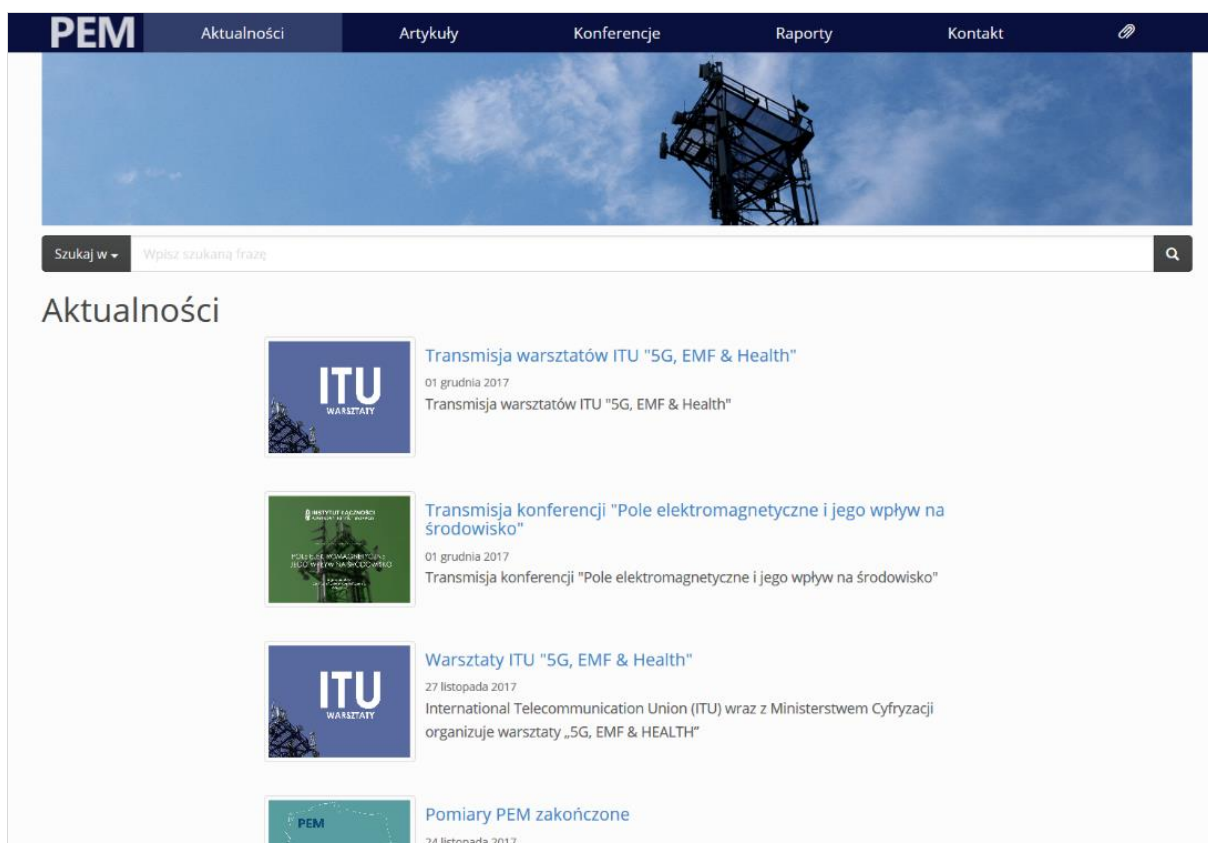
PEM Aktualności Artykuły Konferencje Raporty Kontakt

Szukaj w Wpisz szukaną frazę

Aktualności

ITU WARSZTATY

Transmisja warsztatów ITU "5G, EMF & Health"

01 grudnia 2017

Transmisja warsztatów ITU "5G, EMF & Health"

INSTYTUT ŁĄCZNOŚCI

POLE ELEKTROMAGNETYCZNE I JEGO WPŁYW NA ŚRODOWISKO

Transmisja konferencji "Pole elektromagnetyczne i jego wpływ na środowisko"

01 grudnia 2017

Transmisja konferencji "Pole elektromagnetyczne i jego wpływ na środowisko"

ITU WARSZTATY

Warsztaty ITU "5G, EMF & Health"

27 listopada 2017

International Telecommunication Union (ITU) wraz z Ministerstwem Cyfryzacji organizuje warsztaty „5G, EMF & HEALTH"

PEM

Pomiary PEM zakończone

24 listopada 2017